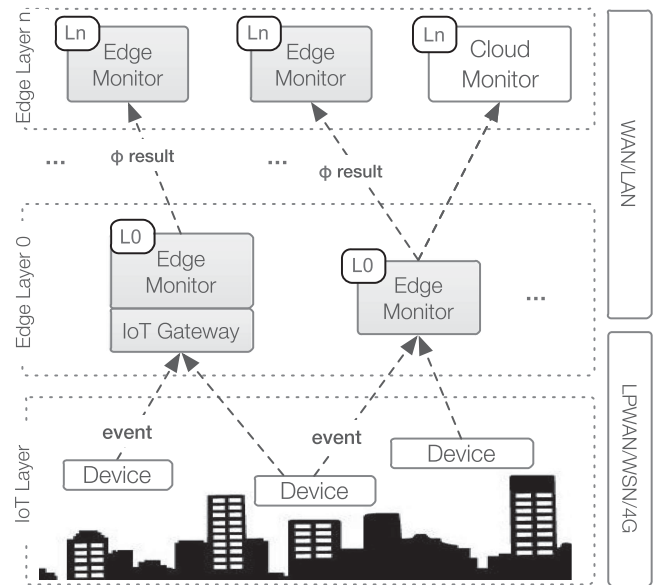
Edge Layer n

Ln
Edge
Monitor

Ln
Edge
Monitor

Ln
Cloud
Monitor

WAN/LAN

...

ϕ result

...

ϕ result

Edge Layer 0

L0
Edge
Monitor

IoT Gateway

L0
Edge
Monitor

...

LPWAN/WSN/4G

IoT Layer

event

event

Device

Device

Device